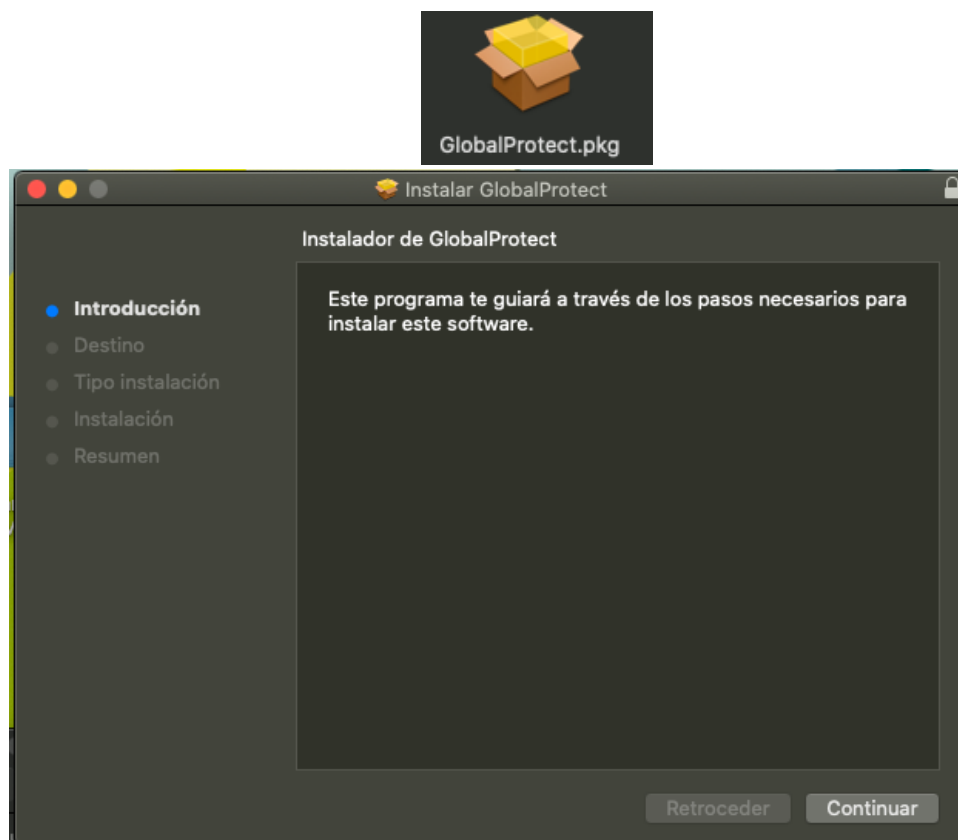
GlobalProtect.pkg

Instalar GlobalProtect

Instalador de GlobalProtect

Introducción
Destino
Tipo instalación
Instalación
Resumen

Este programa te guiará a través de los pasos necesarios para instalar este software.

Retroceder
Continuar